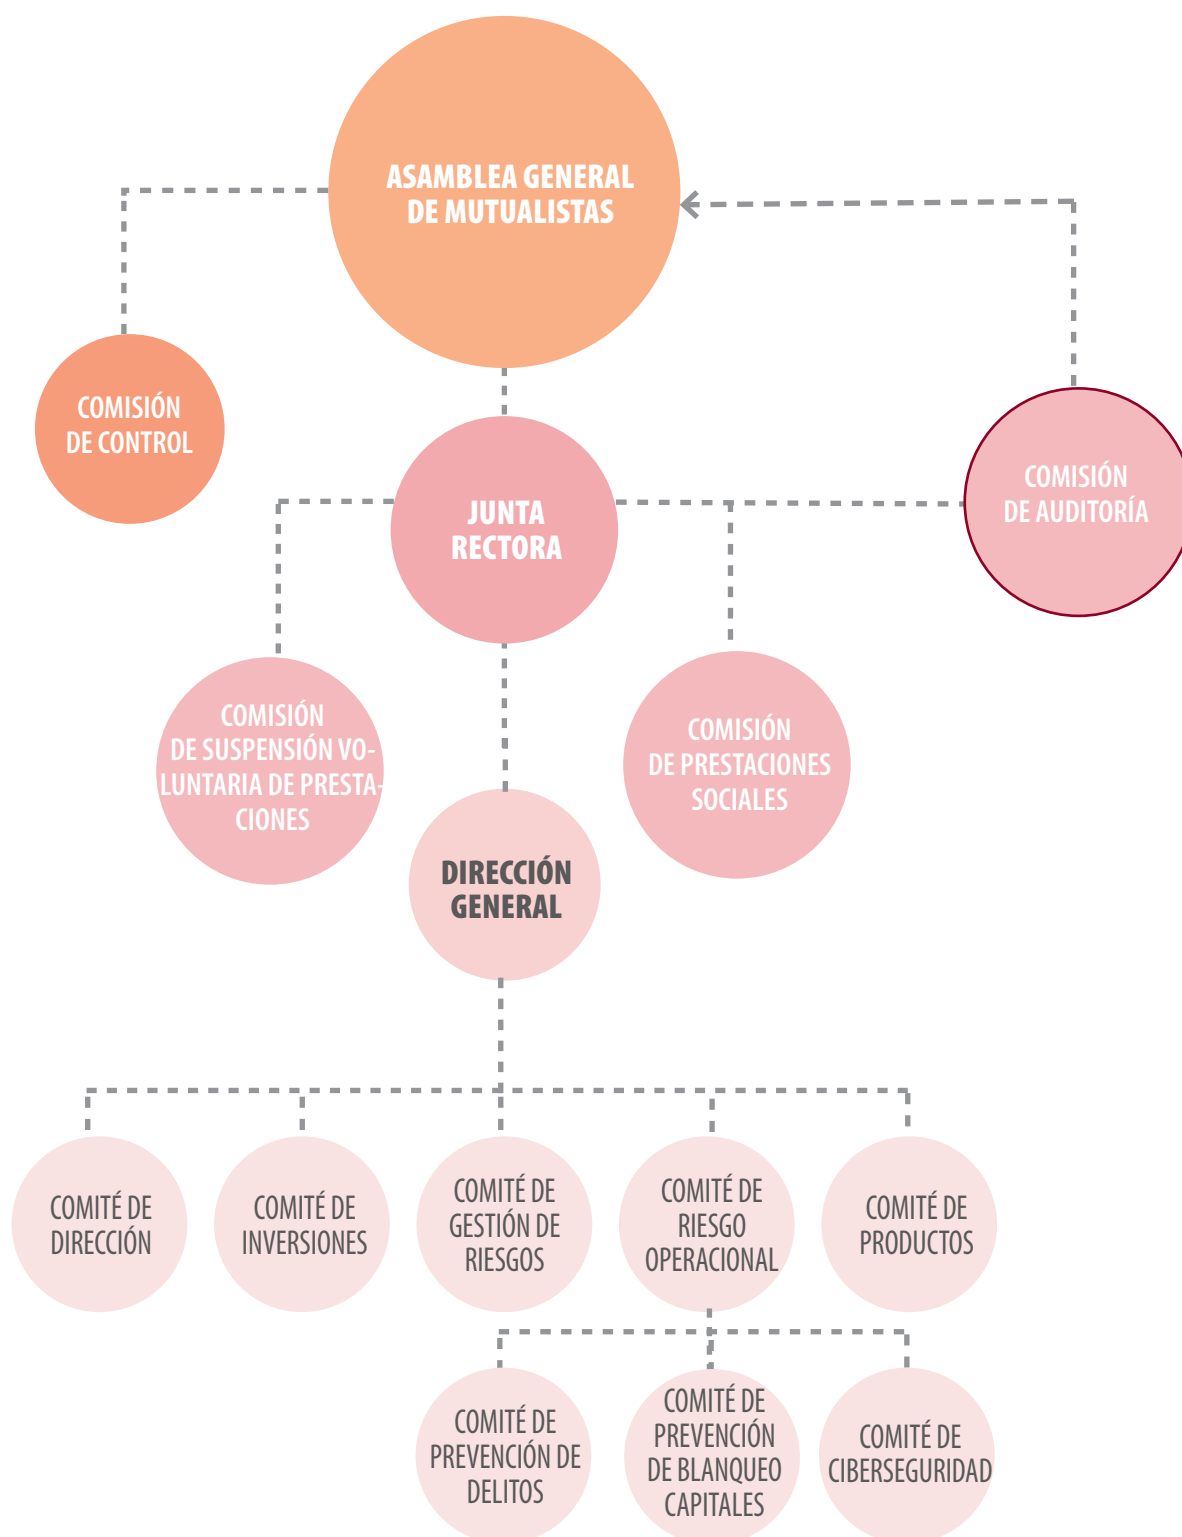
ASAMBLEA GENERAL DE MUTUALISTAS

COMISIÓN DE CONTROL

JUNTA RECTORA

COMISIÓN DE AUDITORÍA

COMISIÓN DE SUSPENSIÓN VOLUNTARIA DE PRESTACIONES

COMISIÓN DE PRESTACIONES SOCIALES

DIRECCIÓN GENERAL

COMITÉ DE DIRECCIÓN

COMITÉ DE INVERSIONES

COMITÉ DE GESTIÓN DE RIESGOS

COMITÉ DE RIESGO OPERACIONAL

COMITÉ DE PRODUCTOS

COMITÉ DE PREVENCIÓN DE DELITOS

COMITÉ DE PREVENCIÓN DE BLANQUEO CAPITALES

COMITÉ DE CIBERSEGURIDAD